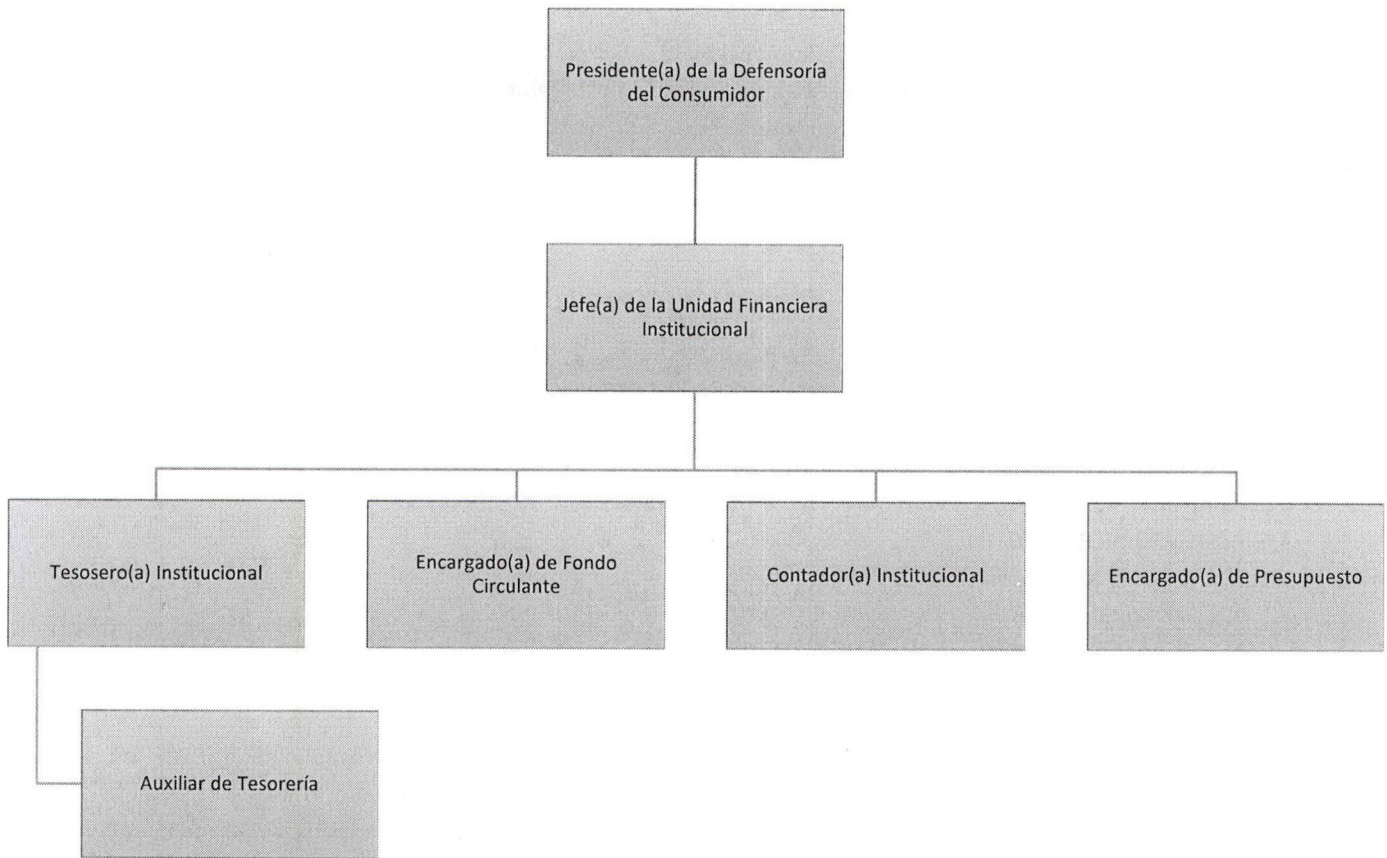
Presidente(a) de la Defensoría del Consumidor

Jefe(a) de la Unidad Financiera Institucional

Tesosero(a) Institucional

Encargado(a) de Fondo Circulante

Contador(a) Institucional

Encargado(a) de Presupuesto

Auxiliar de Tesorería